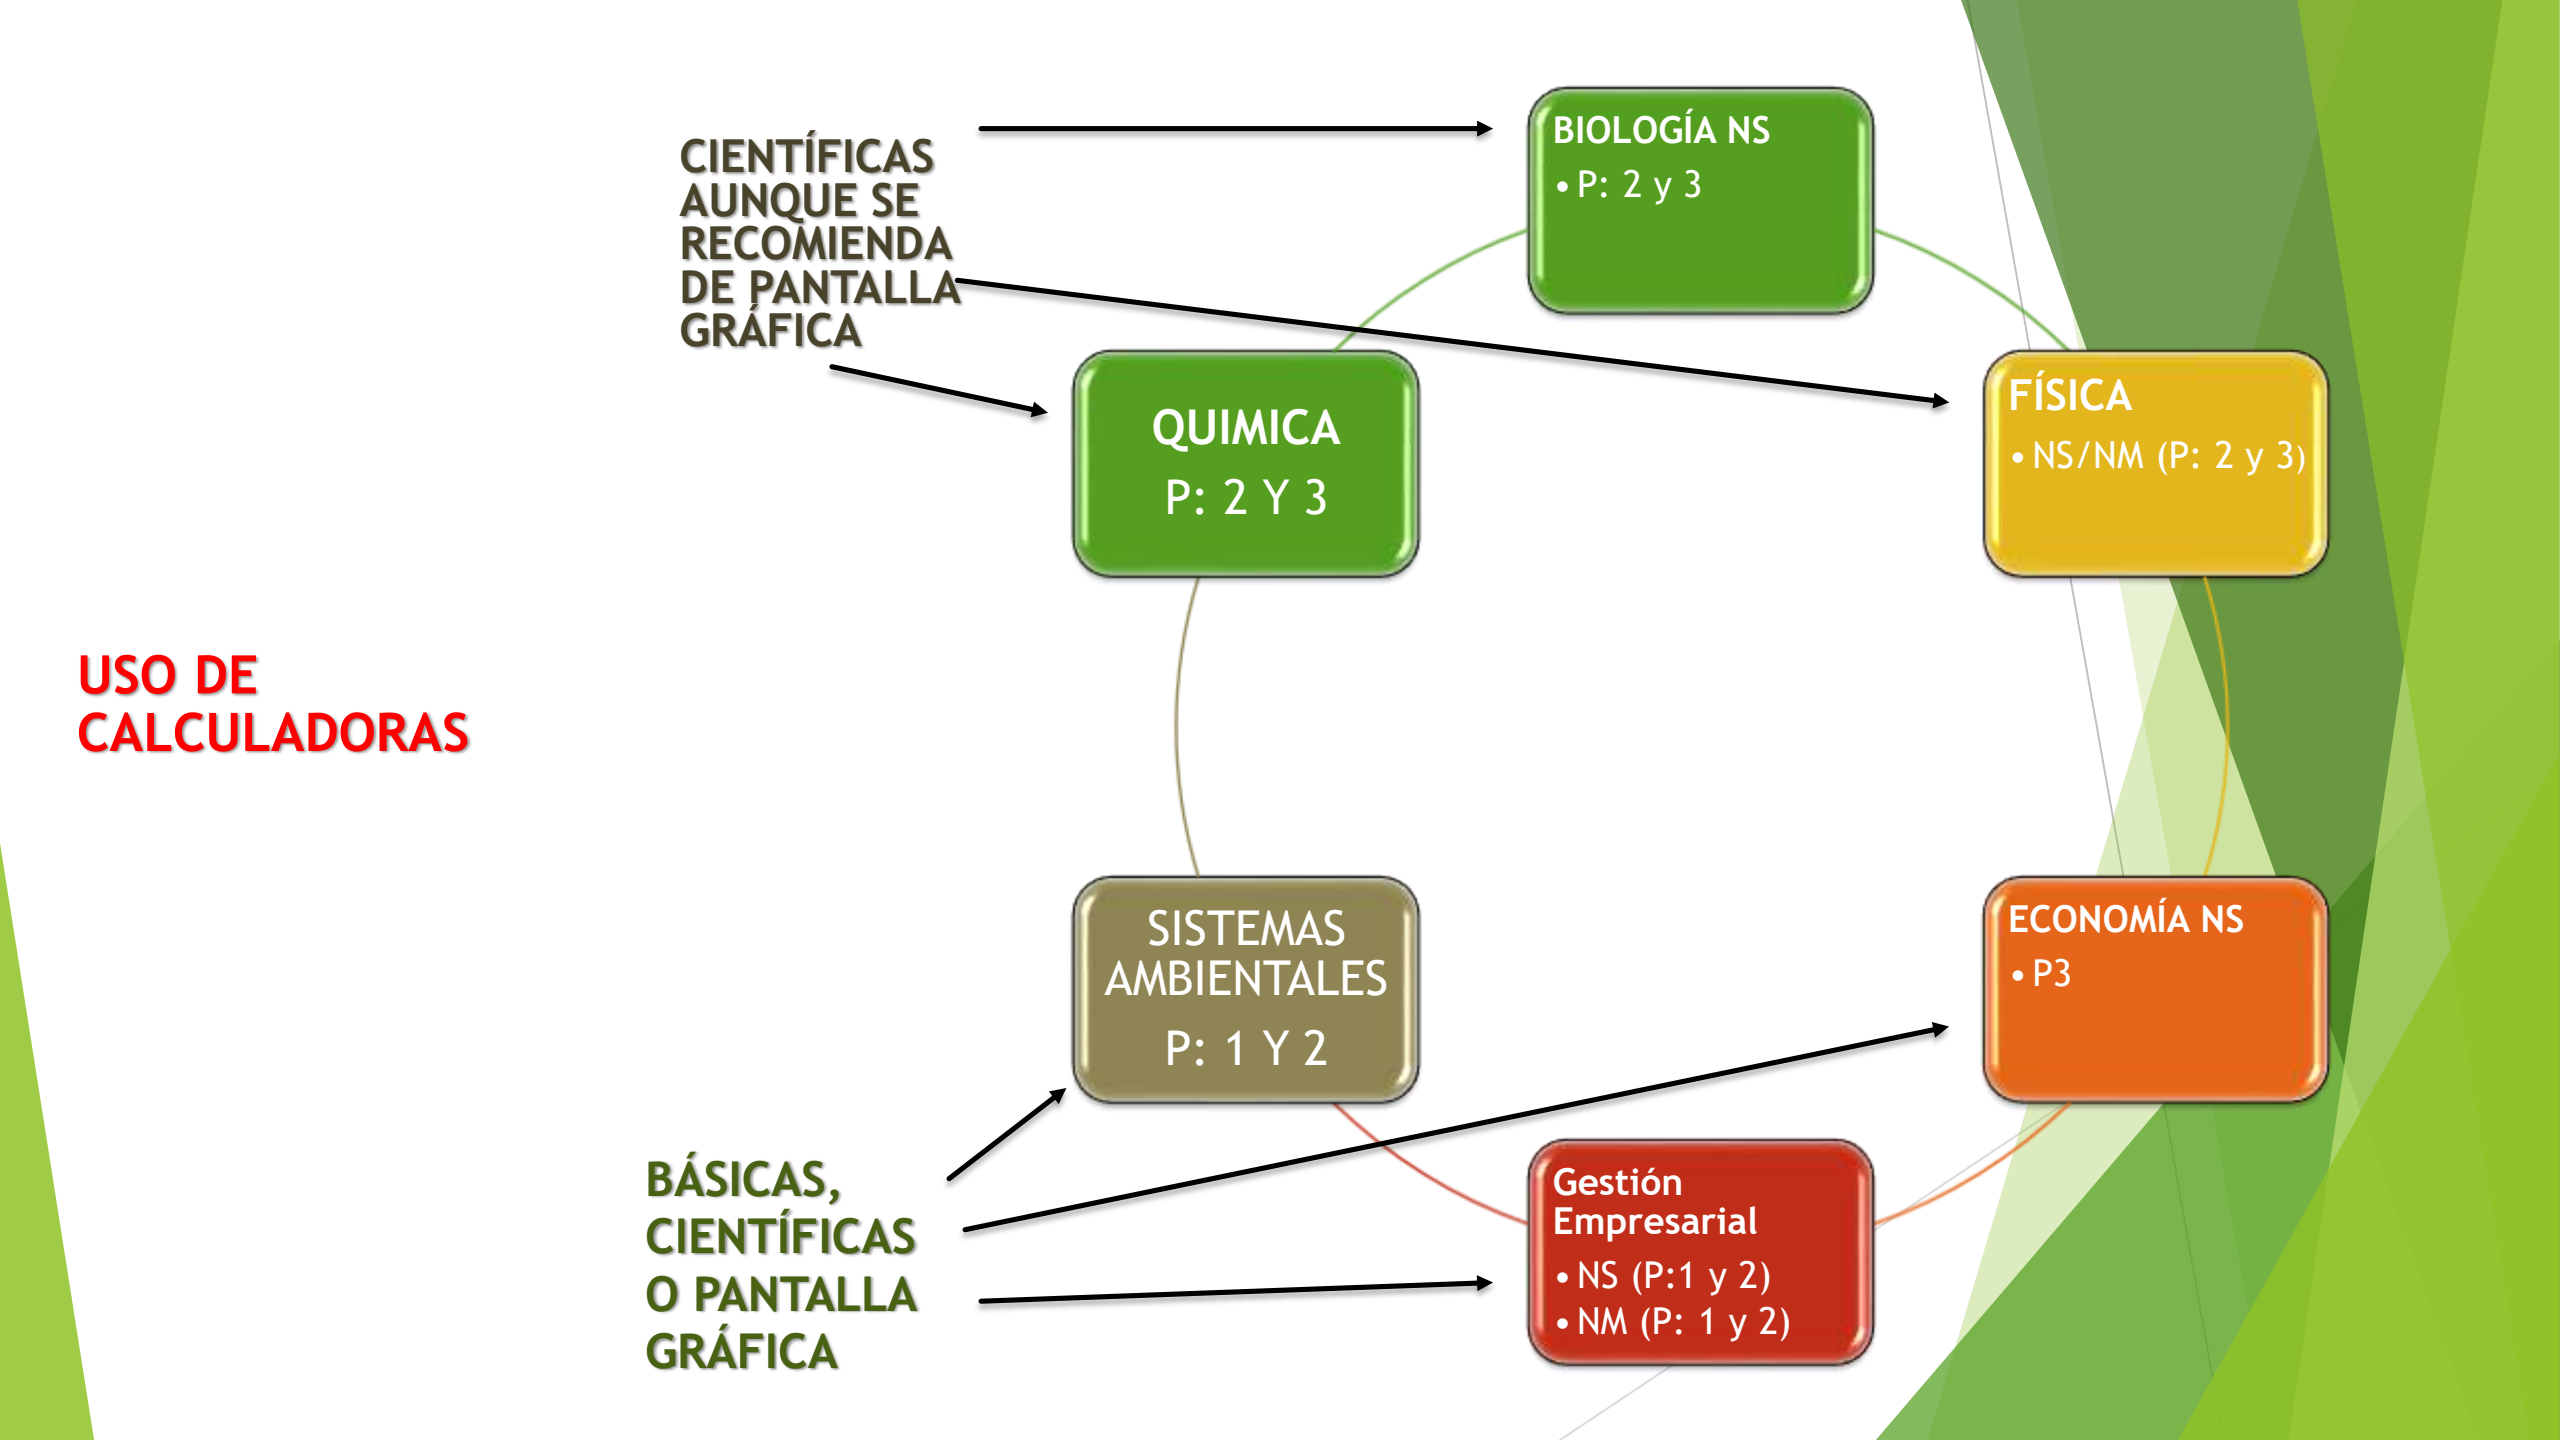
CIENTÍFICAS AUNQUE SE RECOMIENDA DE PANTALLA GRÁFICA

BIOLOGÍA NS
• P: 2 y 3

QUIMICA
P: 2 Y 3

FÍSICA
• NS/NM (P: 2 y 3)

USO DE CALCULADORAS

SISTEMAS AMBIENTALES
P: 1 Y 2

ECONOMÍA NS
• P3

BÁSICAS, CIENTÍFICAS O PANTALLA GRÁFICA

Gestión Empresarial
• NS (P:1 y 2)
• NM (P: 1 y 2)